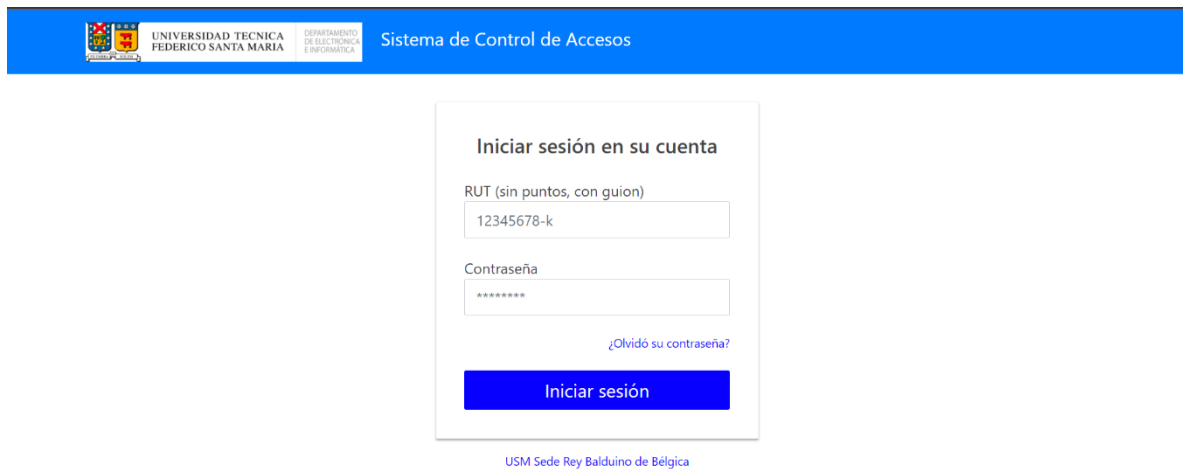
UNIVERSIDAD TECNICA FEDERICO SANTA MARIA

DEPARTAMENTO DE ELECTRÓNICA E INFORMÁTICA

Sistema de Control de Accesos

Iniciar sesión en su cuenta

RUT (sin puntos, con guion)

12345678-k

Contraseña

********

¿Olvidó su contraseña?

Iniciar sesión

USM Sede Rey Balduino de Bélgica